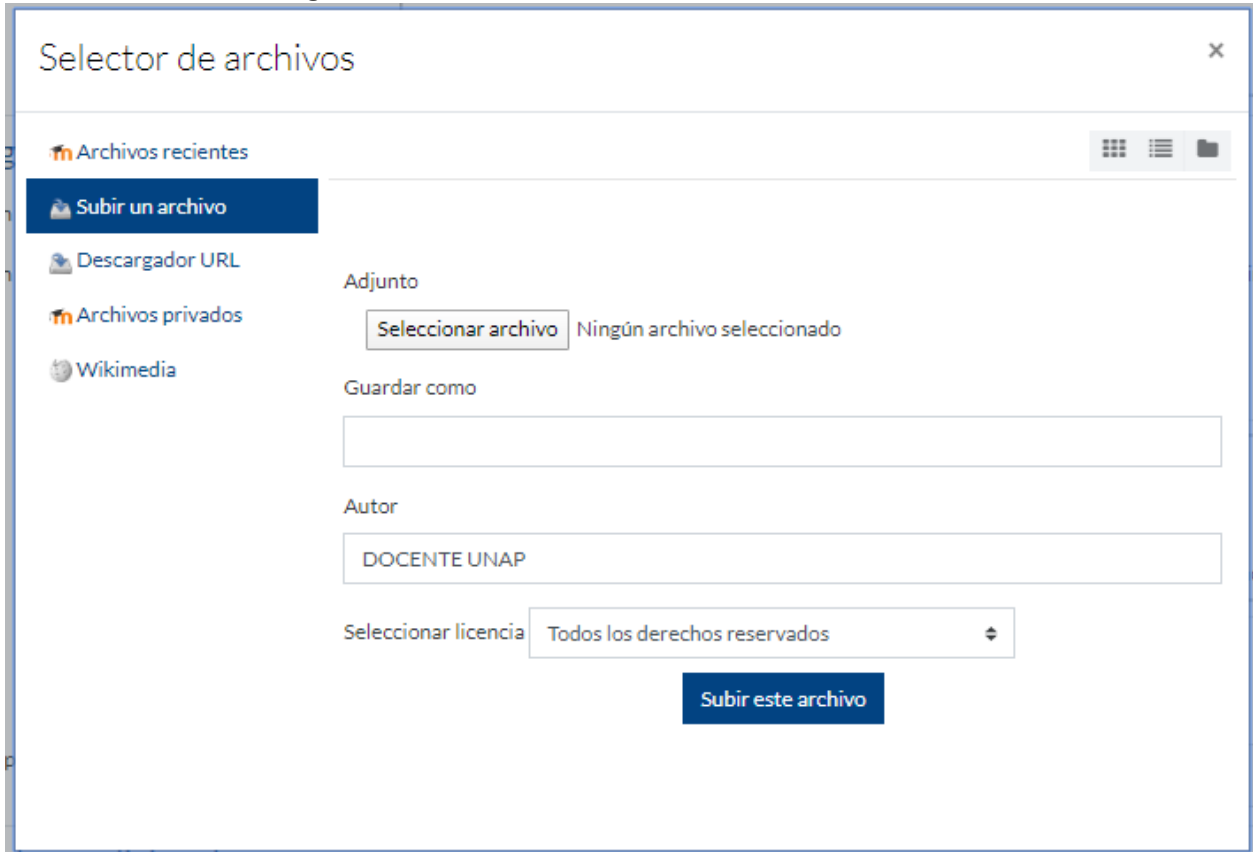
Selector de archivos

×

Archivos recientes

Subir un archivo

Descargador URL

Archivos privados

Wikimedia

Adjunto

Seleccionar archivo Ningún archivo seleccionado

Guardar como

Autor

DOCENTE UNAP

Seleccionar licencia Todos los derechos reservados

Subir este archivo